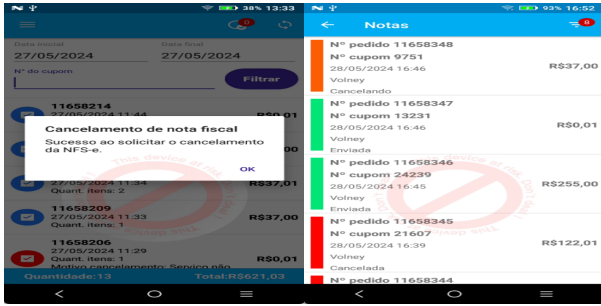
38% 13:33

0

Data inicial
27/05/2024

Data final
27/05/2024

Nº do cupom

Filtrar

11658214
27/05/2024 11:44
R$0,01

Cancelamento de nota fiscal

Sucesso ao solicitar o cancelamento da NFS-e.

OK

27/05/2024 11:34
Quant. itens: 2
R$37,01

11658209
27/05/2024 11:33
Quant. itens: 1
R$37,00

11658206
27/05/2024 11:29
Quant. itens: 1
Motivo cancelamento: Serviço não

Quantidade:13
Total:R$621,03

93% 16:52

Notas

6

Nº pedido 11658348
Nº cupom 9751
28/05/2024 16:46
R$37,00
Volney
Cancelando

Nº pedido 11658347
Nº cupom 13231
28/05/2024 16:46
R$0,01
Volney
Enviada

Nº pedido 11658346
Nº cupom 24239
28/05/2024 16:45
R$255,00
Volney
Enviada

Nº pedido 11658345
Nº cupom 21607
28/05/2024 16:39
R$122,01
Volney
Cancelada

Nº pedido 11658344